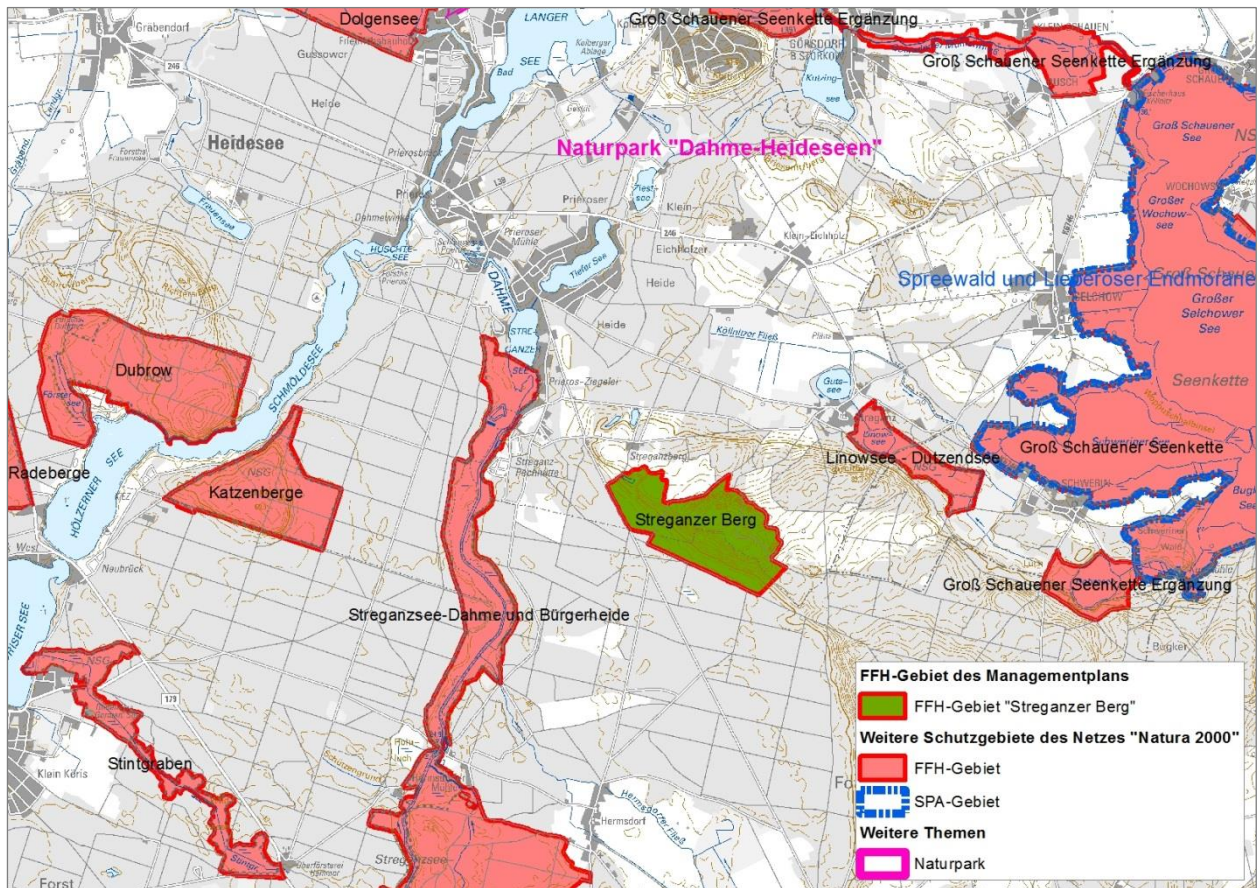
Dolgensee
LANGER SEE
Groß Schauener Seenkette Ergänzung
Groß Schauener Seenkette Ergänzung
Heidesee
Naturpark "Dahme-Heideseen"
Spreewald und Lieberoser Endmoräne
Groß Schauener See
Großer Wochowsee
Großer Selchower See
Seenkette
Dubrow
SCHMOLDESEE
DAHME
Radeberge
Katzenberge
HÖLZERNER SEE
Linowsee - Dutzendsee
Groß Schauener Seenkette
Streganzer Berg
Groß Schauener Seenkette Ergänzung
Streganzsee-Dahme und Bürgerheide
Stintgraben
Hermsdorf
Klein Köris
Forst
FFH-Gebiet des Managementplans
FFH-Gebiet "Streganzer Berg"
Weitere Schutzgebiete des Netzes "Natura 2000"
FFH-Gebiet
SPA-Gebiet
Weitere Themen
Naturpark